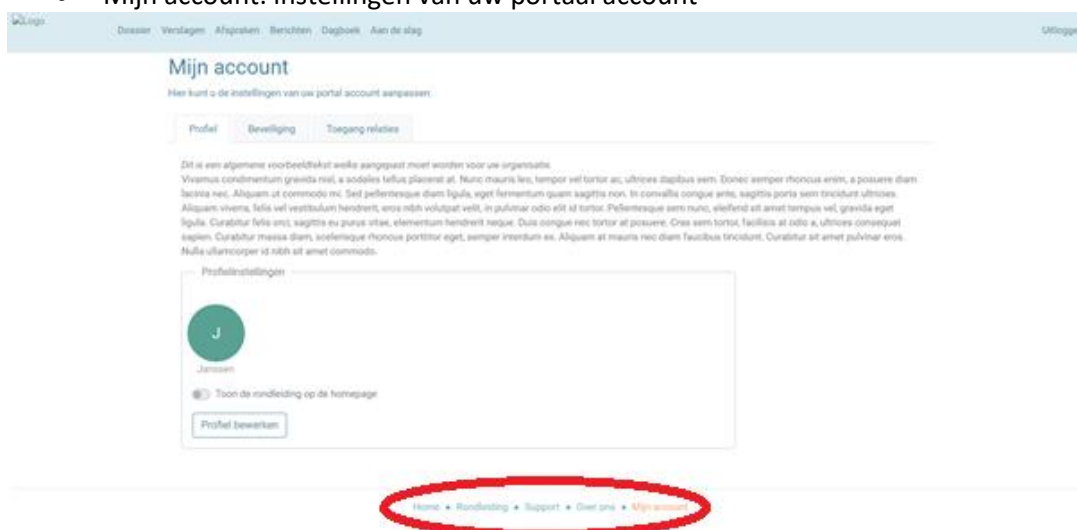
- Mijn account: instellingen van uw portal account

Logo

Dossier Verslagen Afspraken Berichten Dagboek Aan de slag

Uitlogge

Mijn account

Hier kunt u de instellingen van uw portal account aanpassen.

Profiel Beveiliging Toegang relaties

Dit is een algemene voorbeeldtekst welke aangepast moet worden voor uw organisatie.
Vivamus condimentum gravida nisl, a sodales tellus placerat at. Nunc mauris leo, tempor vel tortor ac, ultrices dapibus sem. Donec semper rhoncus enim, a posuere diam lacinia nec. Aliquam ut commodo mi. Sed pellentesque diam ligula, eget fermentum quam sagittis non. In convallis congue ante, sagittis porta sem tincidunt ultrices. Aliquam viverra, felis vel vestibulum hendrerit, eros nibh volutpat velit, in pulvinar odio elit id tortor. Pellentesque sem nunc, eleifend sit amet tempus vel, gravida eget ligula. Curabitur felis orci, sagittis eu purus vitae, elementum hendrerit neque. Duis congue nec tortor at posuere. Cras sem tortor, facilisis at odio a, ultrices consequat sapien. Curabitur massa diam, scelerisque rhoncus porttitor eget, semper interdum ex. Aliquam at mauris nec diam faucibus tincidunt. Curabitur sit amet pulvinar eros. Nulla ullamcorper id nibh sit amet commodo.

Profielinstellingen

J

Janssen

Toon de rondleiding op de homepage

Profiel bewerken

Home • Rondleiding • Support • Over ons • Mijn account